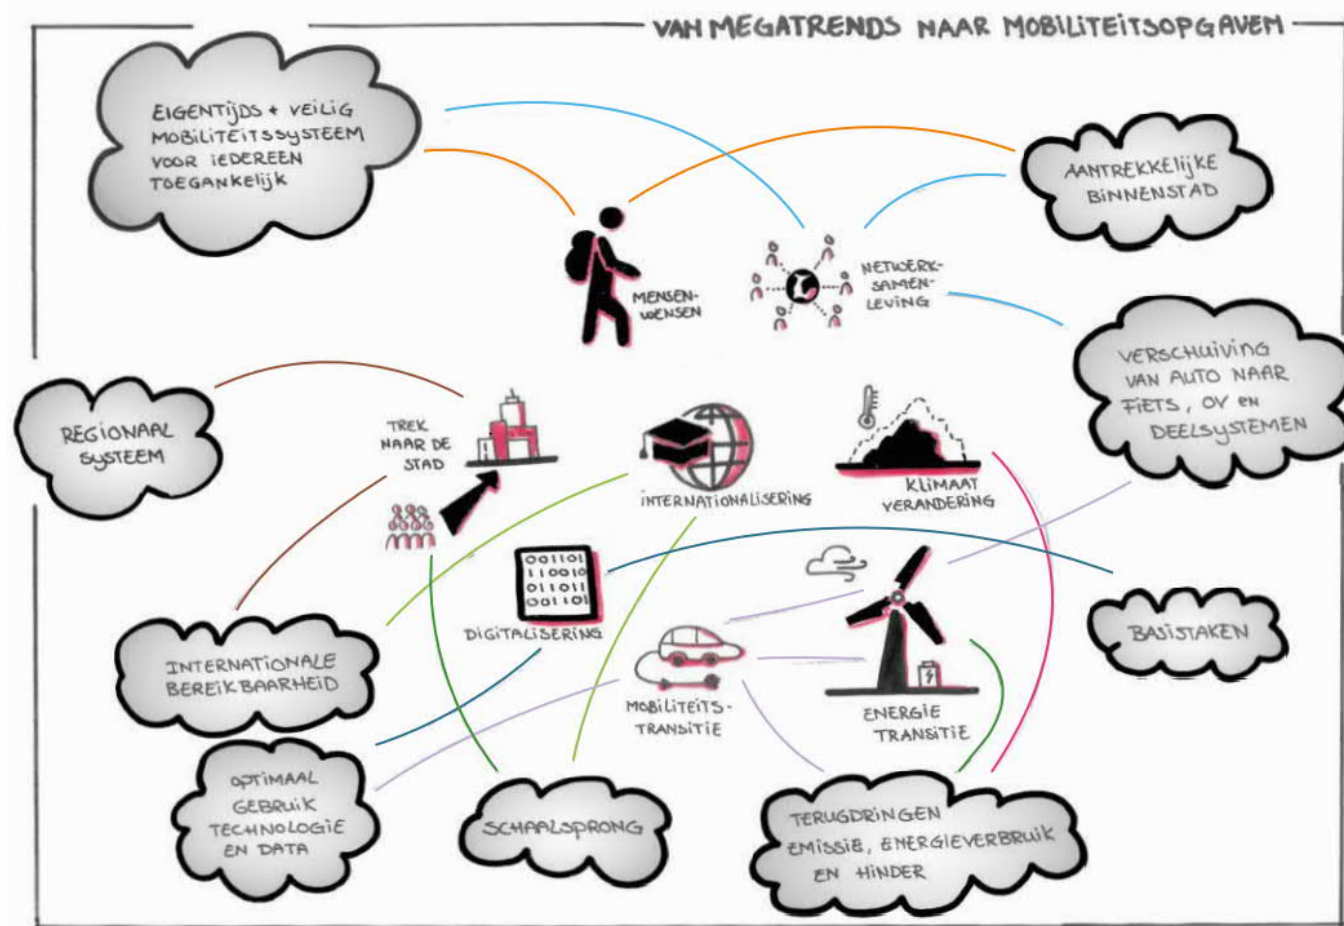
VAN MEGATRENDS NAAR MOBILITEITSOPGAVEN

EIGENTIJDS + VEILIG MOBILITEITSSYSTEEM VOOR IEDEREEN TOEGANKELIJK

AANTREKKELIJKE BINNENSTAD

MENSEN-WENSEN

NETWERK-SAMEN-LEVING

VERSCHUIVING VAN AUTO NAAR FIETS, OV EN DEELSYSTEMEN

REGIONAAL SYSTEEM

TREK NAAR DE STAD

INTERNATIONALISERING

KLIMAAT VERANDERING

001101
110010
011011
001101

DIGITALISERING

BASISTAKEN

INTERNATIONALE BEREIKBAARHEID

MOBILITEITS-TRANSITIE

ENERGIE TRANSITIE

OPTIMAAL GEBRUIK TECHNOLOGIE EN DATA

SCHAALSPRONG

TERUGDRINGEN EMISSIE, ENERGIEVERBRUIK EN HINDER